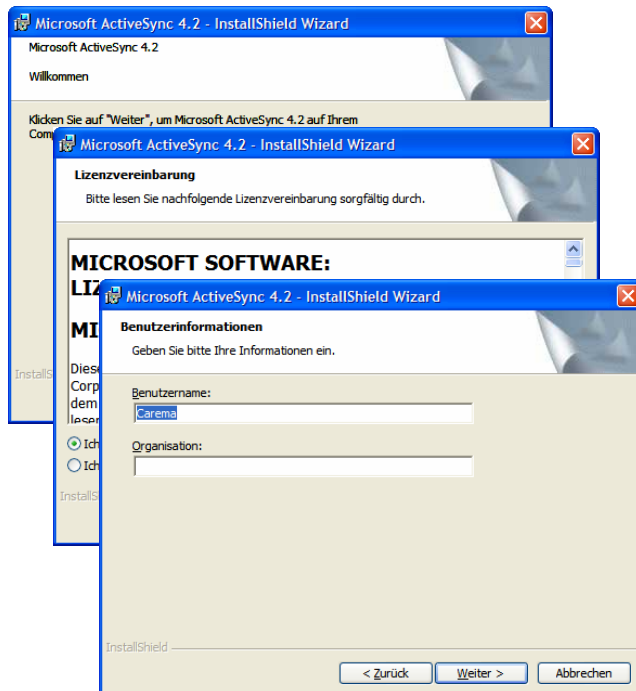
Microsoft ActiveSync 4.2 - InstallShield Wizard

Microsoft ActiveSync 4.2

Willkommen

Klicken Sie auf "Weiter", um Microsoft ActiveSync 4.2 auf Ihrem Comp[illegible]

InstallS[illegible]

Microsoft ActiveSync 4.2 - InstallShield Wizard

Lizenzvereinbarung

Bitte lesen Sie nachfolgende Lizenzvereinbarung sorgfältig durch.

MICROSOFT SOFTWARE:
LIZ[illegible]

MI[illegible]

Diese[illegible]
Corp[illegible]
dem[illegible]
lesen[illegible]

Ich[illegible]
Ich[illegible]

InstallS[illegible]

Microsoft ActiveSync 4.2 - InstallShield Wizard

Benutzerinformationen

Geben Sie bitte Ihre Informationen ein.

Benutzername:
Carema

Organisation:

InstallShield

< Zurück | Weiter > | Abbrechen